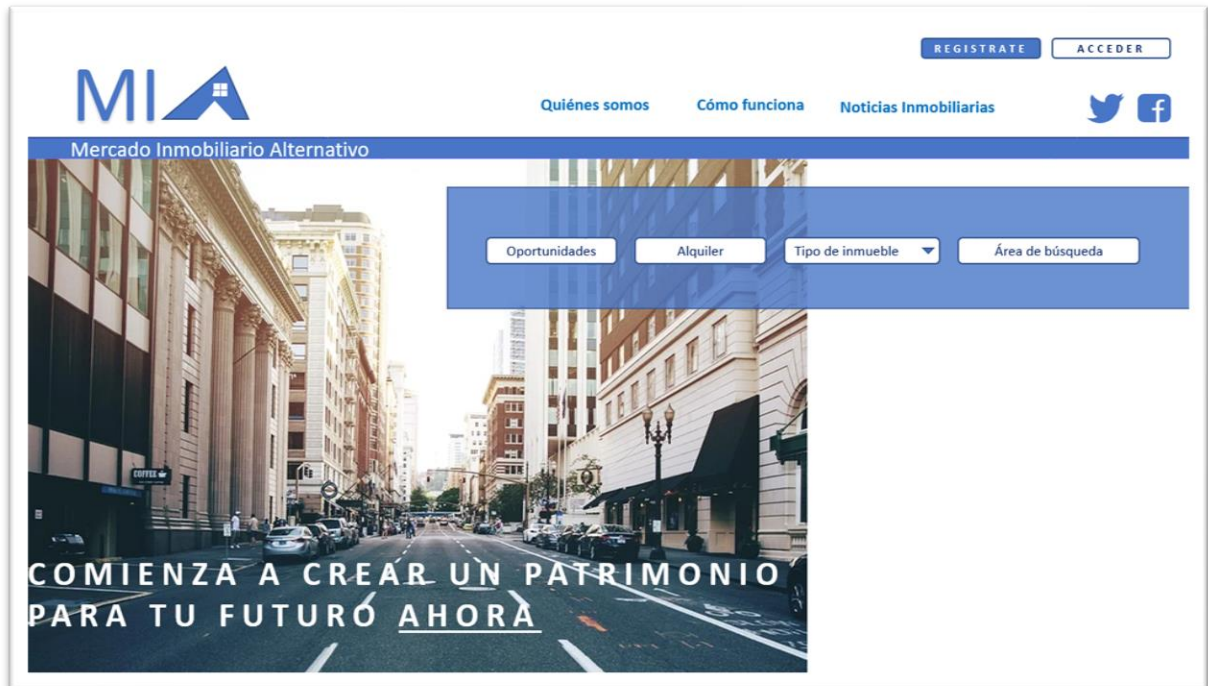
REGISTRATE ACCEDER

MIA

Quiénes somos Cómo funciona Noticias Inmobiliarias

Mercado Inmobiliario Alternativo

Oportunidades Alquiler Tipo de inmueble Área de búsqueda

COFFEE

COMIENZA A CREAR UN PATRIMONIO PARA TU FUTURO AHORA